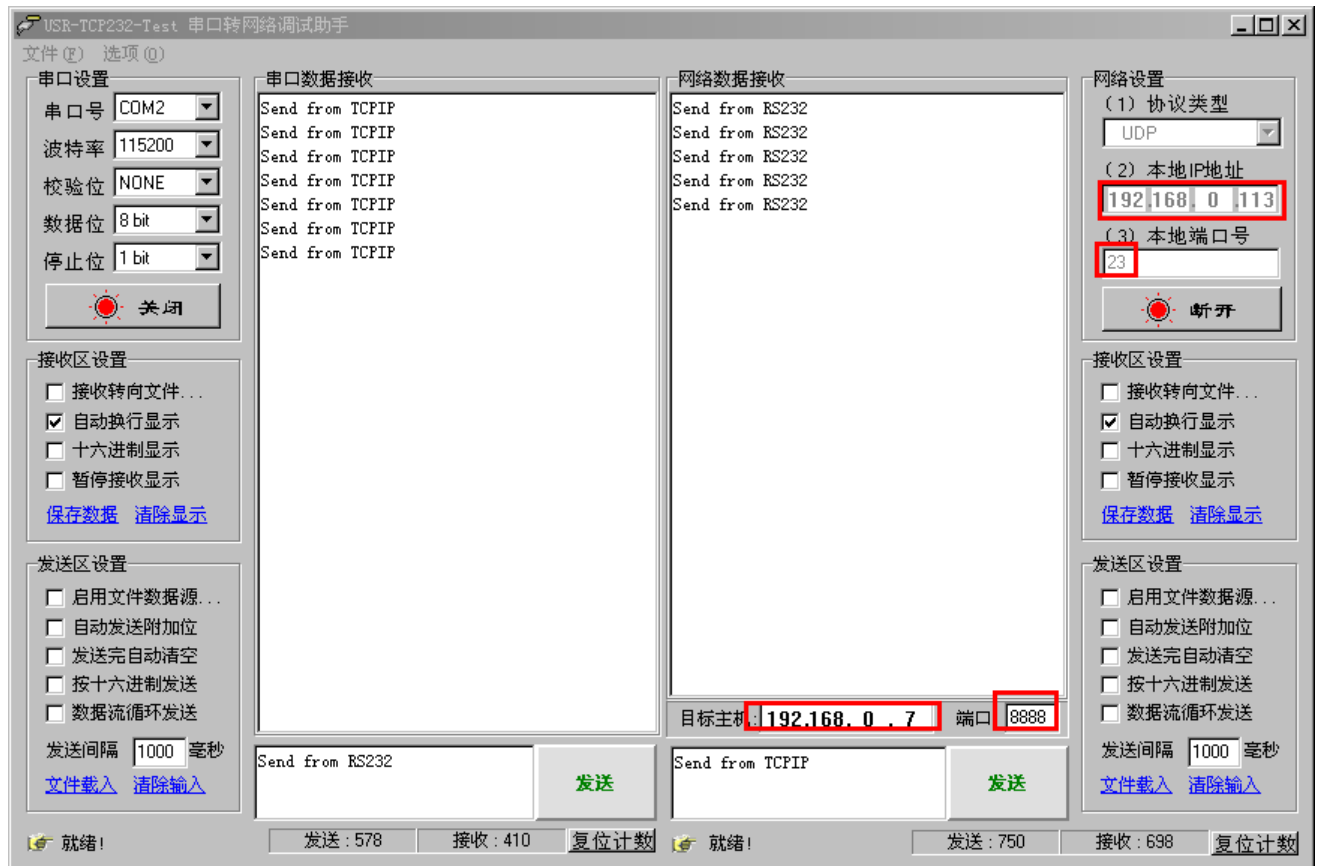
USR-TCP232-Test 串口转网络调试助手

文件(F) 选项(O)

串口设置
串口号 COM2
波特率 115200
校验位 NONE
数据位 8 bit
停止位 1 bit
关闭

接收区设置
接收转向文件...
自动换行显示
十六进制显示
暂停接收显示
保存数据 清除显示

发送区设置
启用文件数据源...
自动发送附加位
发送完自动清空
按十六进制发送
数据流循环发送
发送间隔 1000 毫秒
文件载入 清除输入

串口数据接收
Send from TCPIP
Send from TCPIP
Send from TCPIP
Send from TCPIP
Send from TCPIP
Send from TCPIP
Send from TCPIP

Send from RS232
发送

网络数据接收
Send from RS232
Send from RS232
Send from RS232
Send from RS232
Send from RS232

目标主机: 192.168. 0 . 7 端口 8888

Send from TCPIP
发送

网络设置
(1) 协议类型
UDP
(2) 本地IP地址
192.168. 0 .113
(3) 本地端口号
23
断开

接收区设置
接收转向文件...
自动换行显示
十六进制显示
暂停接收显示
保存数据 清除显示

发送区设置
启用文件数据源...
自动发送附加位
发送完自动清空
按十六进制发送
数据流循环发送
发送间隔 1000 毫秒
文件载入 清除输入

就绪! 发送 : 578 接收 : 410 复位计数 就绪! 发送 : 750 接收 : 698 复位计数